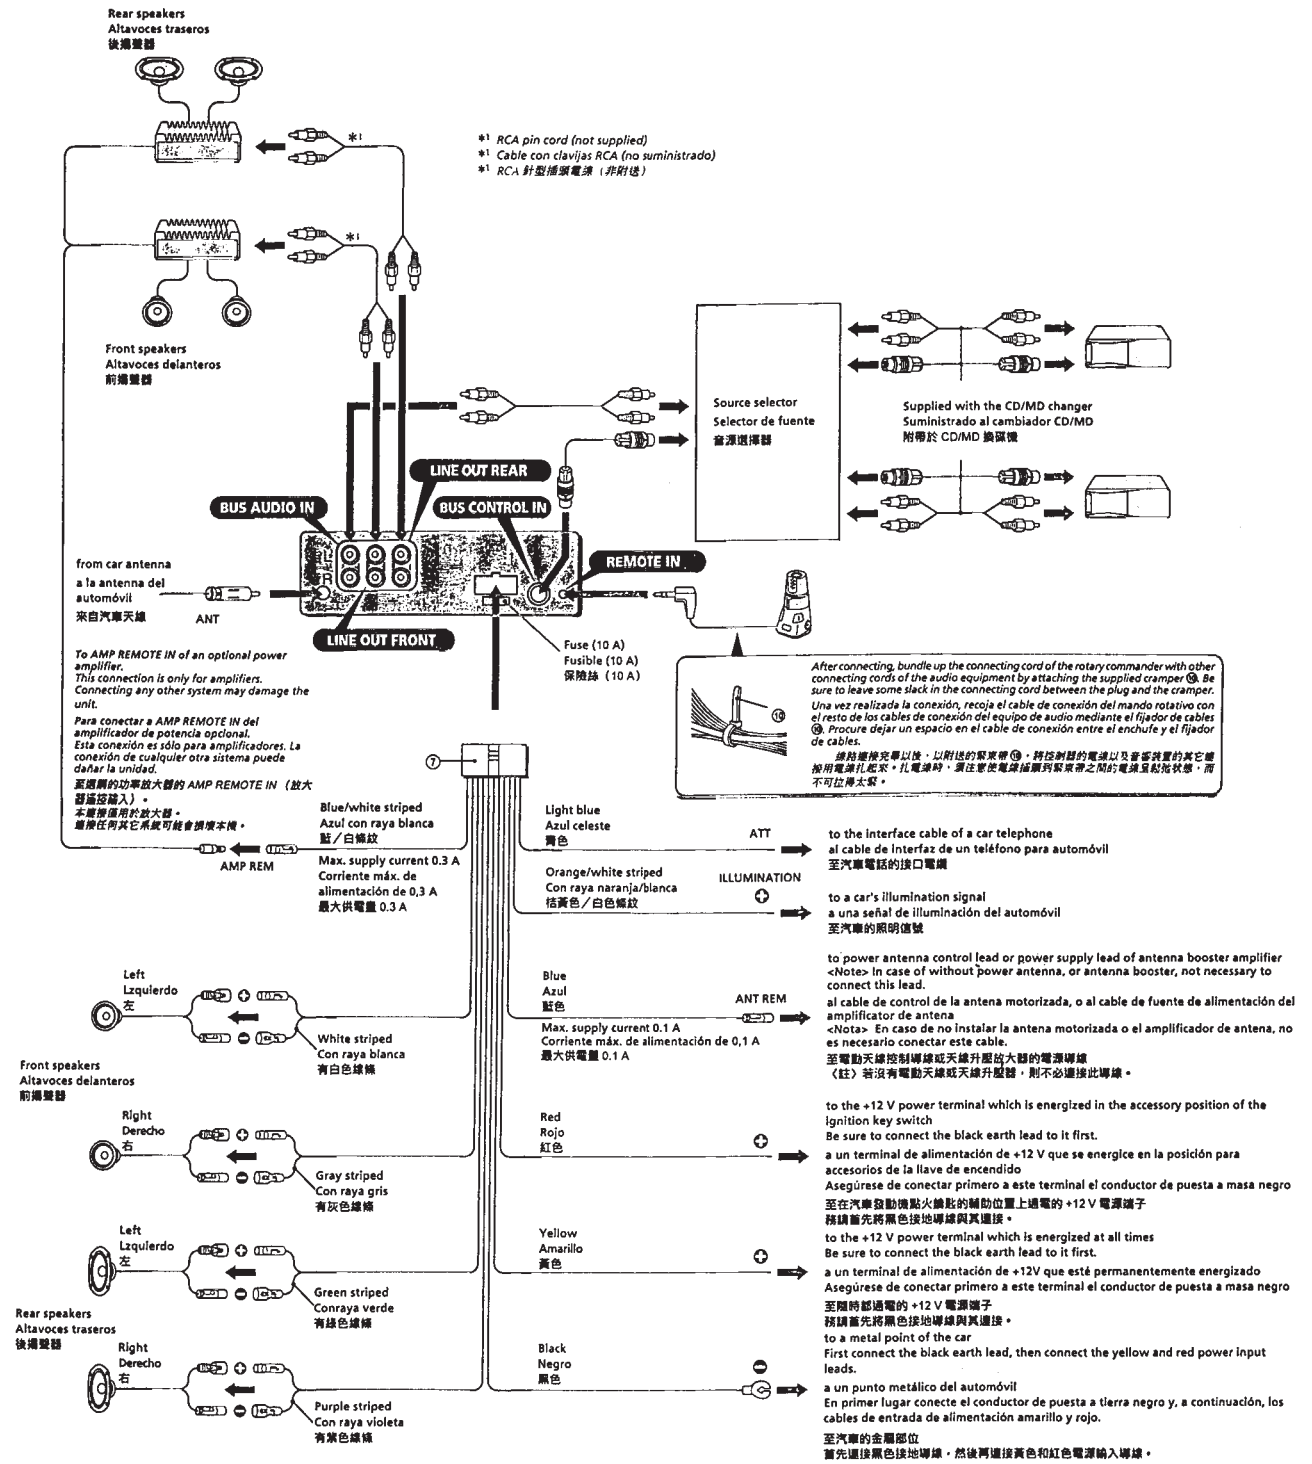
Rear speakers
Altavoces traseros
後揚聲器

*1 RCA pin cord (not supplied)
*1 Cable con clavijas RCA (no suministrado)
*1 RCA 針型插頭電線（非附送）

*1

*1

Front speakers
Altavoces delanteros
前揚聲器

Source selector
Selector de fuente
音源選擇器

Supplied with the CD/MD changer
Suministrado al cambiador CD/MD
附帶於 CD/MD 換碟機

LINE OUT REAR

BUS AUDIO IN

BUS CONTROL IN

REMOTE IN

from car antenna
a la antenna del automóvil
來自汽車天線

ANT

LINE OUT FRONT

Fuse (10 A)
Fusible (10 A)
保險絲（10 A）

To AMP REMOTE IN of an optional power amplifier.
This connection is only for amplifiers.
Connecting any other system may damage the unit.

Para conectar a AMP REMOTE IN del amplificador de potencia opcional.
Esta conexión es sólo para amplificadores. La conexión de cualquier otra sistema puede dañar la unidad.

至選購的功率放大器的 AMP REMOTE IN（放大器遙控輸入）。
本連接僅用於放大器。
連接任何其它系統可能會損壞本機。

After connecting, bundle up the connecting cord of the rotary commander with other connecting cords of the audio equipment by attaching the supplied cramper ⑩. Be sure to leave some slack in the connecting cord between the plug and the cramper.
Una vez realizada la conexión, recoja el cable de conexión del mando rotativo con el resto de los cables de conexión del equipo de audio mediante el fijador de cables ⑩. Procure dejar un espacio en el cable de conexión entre el enchufe y el fijador de cables.
線路連接完畢以後，以附送的緊束帶 ⑩，將控制器的電線以及音響裝置的其它連接用電線扎起來。扎電線時，須注意使電線插頭到緊束帶之間的電線呈鬆弛狀態，而不可拉得太緊。

⑩

⑦

Blue/white striped
Azul con raya blanca
藍／白條紋

AMP REM

Max. supply current 0.3 A
Corriente máx. de alimentación de 0,3 A
最大供電量 0.3 A

Light blue
Azul celeste
青色

ATT

to the interface cable of a car telephone
al cable de interfaz de un teléfono para automóvil
至汽車電話的接口電纜

Orange/white striped
Con raya naranja/blanca
桔黃色／白色條紋

ILLUMINATION

to a car's illumination signal
a una señal de illuminación del automóvil
至汽車的照明信號

Left
Lzquierdo
左

Front speakers
Altavoces delanteros
前揚聲器

White striped
Con raya blanca
有白色線條

Blue
Azul
藍色

ANT REM

Max. supply current 0.1 A
Corriente máx. de alimentación de 0,1 A
最大供電量 0.1 A

to power antenna control lead or power supply lead of antenna booster amplifier
<Note> In case of without power antenna, or antenna booster, not necessary to connect this lead.
al cable de control de la antena motorizada, o al cable de fuente de alimentación del amplificador de antena
<Nota> En caso de no instalar la antena motorizada o el amplificador de antena, no es necesario conectar este cable.
至電動天線控制導線或天線升壓放大器的電源導線
〈註〉若沒有電動天線或天線升壓器，則不必連接此導線。

Right
Derecho
右

Gray striped
Con raya gris
有灰色線條

Red
Rojo
紅色

to the +12 V power terminal which is energized in the accessory position of the ignition key switch
Be sure to connect the black earth lead to it first.
a un terminal de alimentación de +12 V que se energice en la posición para accesorios de la llave de encendido
Asegúrese de conectar primero a este terminal el conductor de puesta a masa negro
至在汽車發動機點火鑰匙的輔助位置上通電的 +12 V 電源端子
務請首先將黑色接地導線與其連接。

Left
Lzquierdo
左

Rear speakers
Altavoces traseros
後揚聲器

Green striped
Conraya verde
有綠色線條

Yellow
Amarillo
黃色

to the +12 V power terminal which is energized at all times
Be sure to connect the black earth lead to it first.
a un terminal de alimentación de +12V que esté permanentemente energizado
Asegúrese de conectar primero a este terminal el conductor de puesta a masa negro
至隨時都通電的 +12 V 電源端子
務請首先將黑色接地導線與其連接。

Right
Derecho
右

Purple striped
Con raya violeta
有紫色線條

Black
Negro
黑色

to a metal point of the car
First connect the black earth lead, then connect the yellow and red power input leads.
a un punto metálico del automóvil
En primer lugar conecte el conductor de puesta a tierra negro y, a continuación, los cables de entrada de alimentación amarillo y rojo.
至汽車的金屬部位
首先連接黑色接地導線，然後再連接黃色和紅色電源輸入導線。